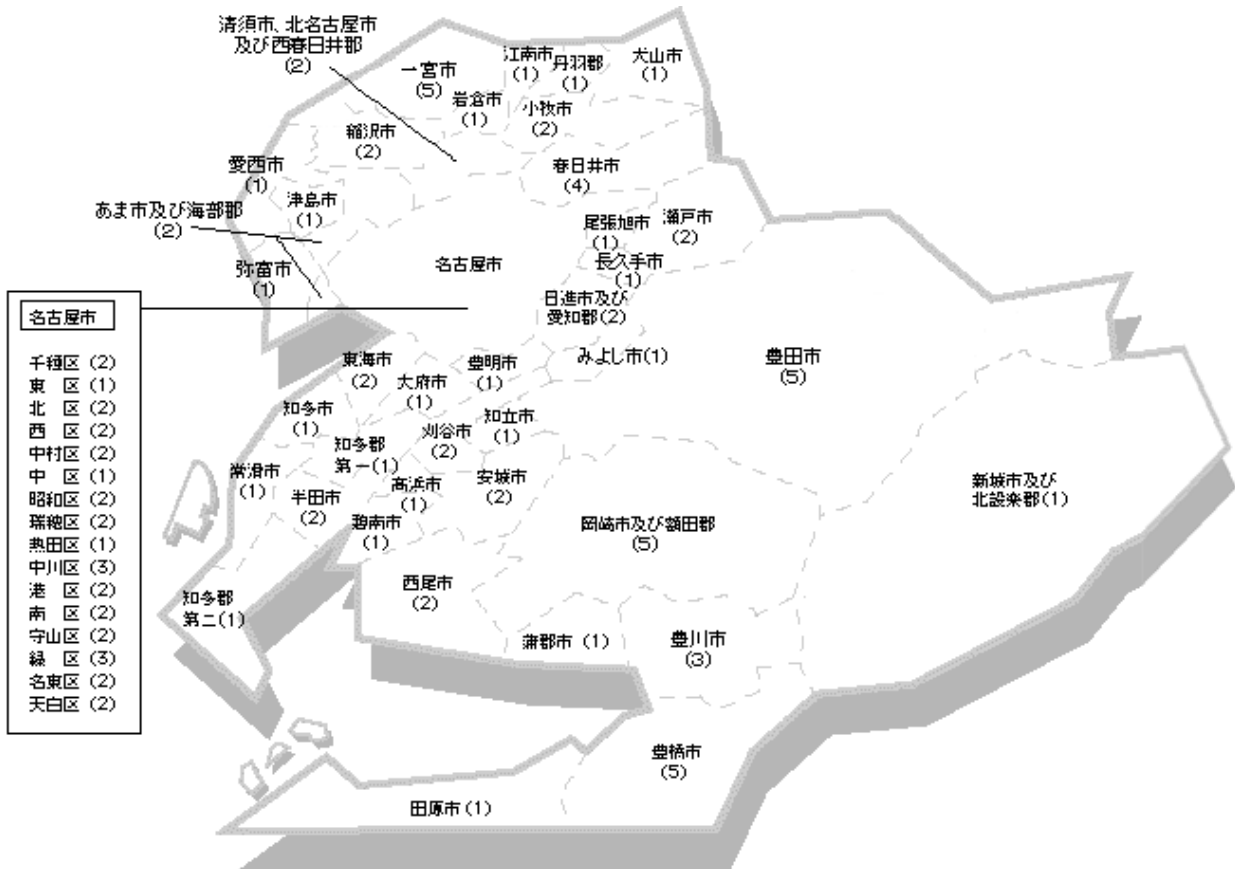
清須市、北名古屋市
及び西春日井郡
(2)

一宮市
(5)

江南市
(1)

丹羽郡
(1)

犬山市
(1)

岩倉市
(1)

小牧市
(2)

稲沢市
(2)

春日井市
(4)

愛西市
(1)

津島市
(1)

あま市及び海部郡
(2)

尾張旭市
(1)

瀬戸市
(2)

長久手市
(1)

弥富市
(1)

名古屋市

日進市及び
愛知郡(2)

名古屋市

千種区 (2)
東 区 (1)
北 区 (2)
西 区 (2)
中村区 (2)
中 区 (1)
昭和区 (2)
瑞穂区 (2)
熱田区 (1)
中川区 (3)
港 区 (2)
南 区 (2)
守山区 (2)
緑 区 (3)
名東区 (2)
天白区 (2)

東海市
(2)

豊明市
(1)

みよし市(1)

豊田市
(5)

大府市
(1)

知多市
(1)

知立市
(1)

知多郡
第一(1)

刈谷市
(2)

常滑市
(1)

高浜市
(1)

安城市
(2)

新城市及び
北設楽郡(1)

半田市
(2)

碧南市
(1)

岡崎市及び額田郡
(5)

西尾市
(2)

知多郡
第二(1)

蒲郡市 (1)

豊川市
(3)

豊橋市
(5)

田原市 (1)